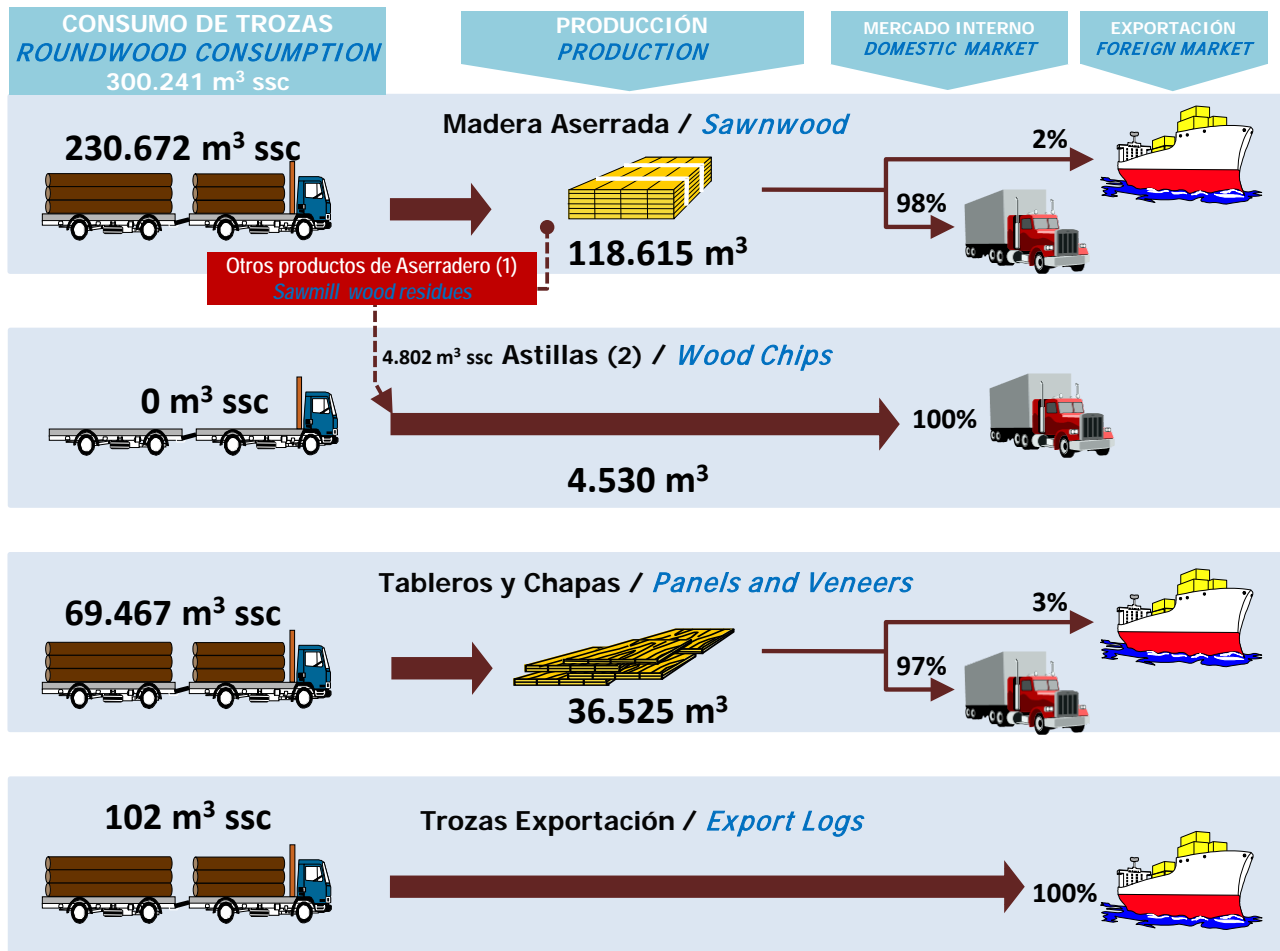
CONSUMO DE TROZAS
ROUNDWOOD CONSUMPTION
300.241 m$^3$ ssc

PRODUCCIÓN
PRODUCTION

MERCADO INTERNO
DOMESTIC MARKET

EXPORTACIÓN
FOREIGN MARKET

230.672 m$^3$ ssc

Madera Aserrada / Sawnwood

118.615 m$^3$

2%

98%

Otros productos de Aserradero (1)
Sawmill wood residues

4.802 m$^3$ ssc Astillas (2) / Wood Chips

0 m$^3$ ssc

100%

4.530 m$^3$

Tableros y Chapas / Panels and Veneers

69.467 m$^3$ ssc

3%

97%

36.525 m$^3$

102 m$^3$ ssc

Trozas Exportación / Export Logs

100%